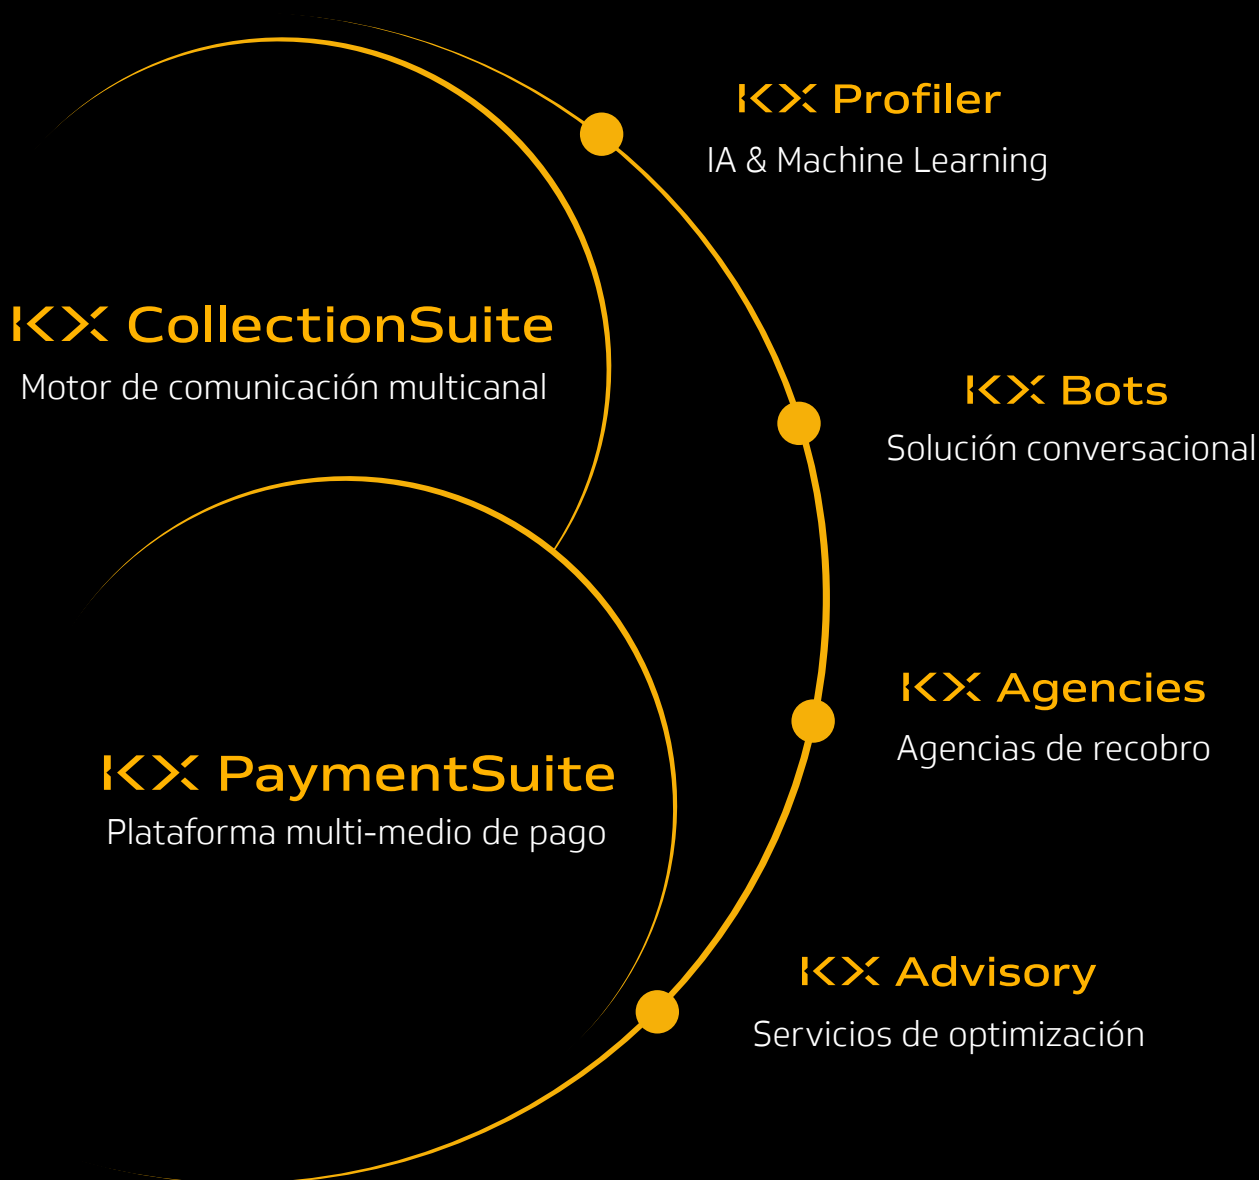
KX Profiler
IA & Machine Learning

KX CollectionSuite
Motor de comunicación multicanal

KX Bots
Solución conversacional

KX Agencies
Agencias de recobro

KX PaymentSuite
Plataforma multi-medio de pago

KX Advisory
Servicios de optimización